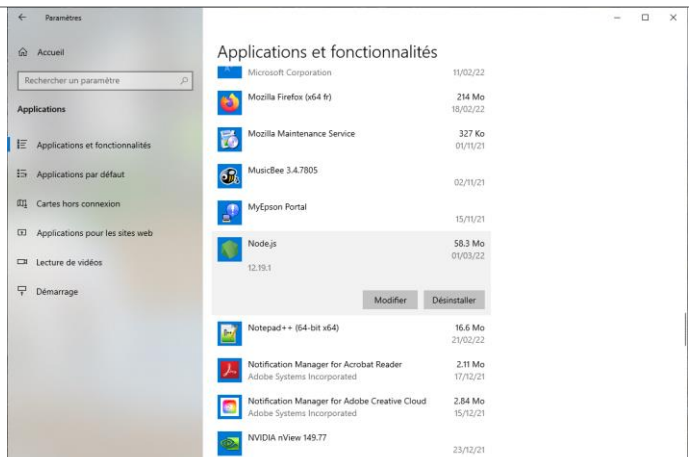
Paramètres

Accueil

Rechercher un paramètre

Applications

Applications et fonctionnalités

Applications par défaut

Cartes hors connexion

Applications pour les sites web

Lecture de vidéos

Démarrage

Applications et fonctionnalités

Microsoft Corporation 11/02/22

Mozilla Firefox (x64 fr) 214 Mo 18/02/22

Mozilla Maintenance Service 327 Ko 01/11/21

MusicBee 3.4.7805 02/11/21

MyEpson Portal 15/11/21

Node.js 58.3 Mo 01/03/22
12.19.1

Modifier Désinstaller

Notepad++ (64-bit x64) 16.6 Mo 21/02/22

Notification Manager for Acrobat Reader 2.11 Mo
Adobe Systems Incorporated 17/12/21

Notification Manager for Adobe Creative Cloud 2.84 Mo
Adobe Systems Incorporated 15/12/21

NVIDIA nView 149.77 23/12/21